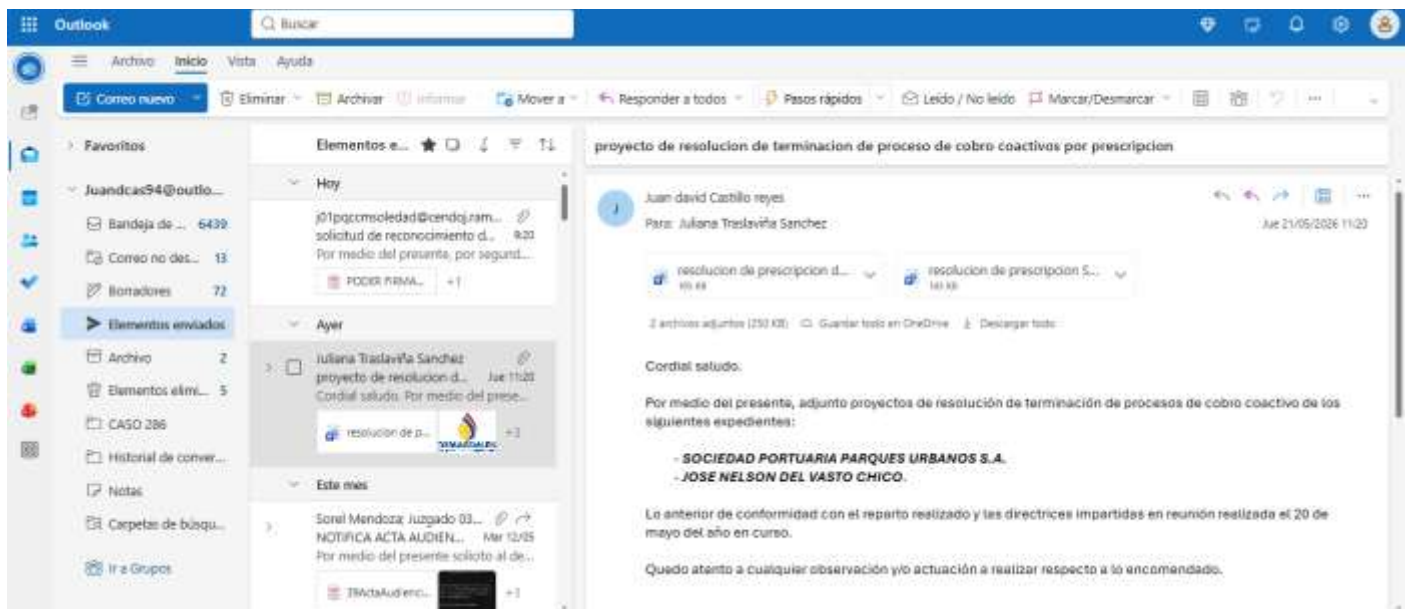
Outlook
Buscar

Archivo Inicio Vista Ayuda

Correo nuevo | Eliminar | Archivar | Informar | Mover a | Responder a todos | Pasos rápidos | Leído / No leído | Marcar/Desmarcar | ···

Favoritos
Juandcas94@outlo...
Bandeja de ... 6439
Correo no des... 13
Borradores 72
Elementos enviados
Archivo 2
Elementos elimi... 5
CASO 286
Historial de conver...
Notas
Carpetas de búsqu...
Ir a Grupos

Elementos e...
Hoy
j01pqccmsoledad@cendoj.ram...
solicitud de reconocimiento d... 9:20
Por medio del presente, por segund...
PODER FIRMA... +1
Ayer
Juliana Traslaviña Sanchez
proyecto de resolucion d... Jue 11:20
Cordial saludo. Por medio del prese...
resolucion de p... +1
Este mes
Sorel Mendoza; Juzgado 03... 
NOTIFICA ACTA AUDIEN... Mar 12/05
Por medio del presente solicito al de...
39ActaAud(en... +1

proyecto de resolucion de terminacion de proceso de cobro coactivos por prescripcion

Juan david Castillo reyes
Para: Juliana Traslaviña Sanchez
Jue 21/05/2026 11:20

resolucion de prescripcion d...
resolucion de prescripcion S...
2 archivos adjuntos (250 KB) Guardar todo en OneDrive Descargar todo

Cordial saludo.

Por medio del presente, adjunto proyectos de resolución de terminación de procesos de cobro coactivo de los siguientes expedientes:

- SOCIEDAD PORTUARIA PARQUES URBANOS S.A.
- JOSE NELSON DEL VASTO CHICO.

Lo anterior de conformidad con el reparto realizado y las directrices impartidas en reunión realizada el 20 de mayo del año en curso.

Quedo atento a cualquier observación y/o actuación a realizar respecto a lo encomendado.